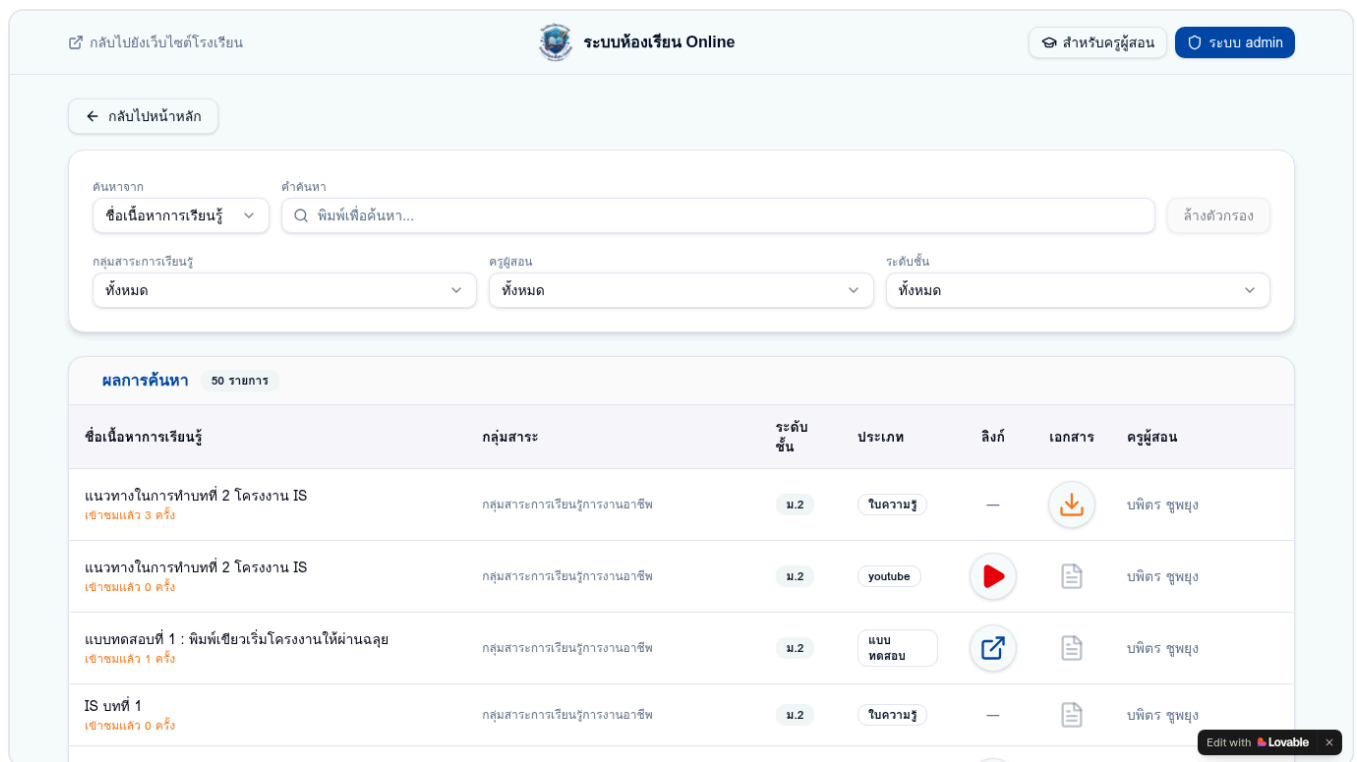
กลับไปยังเว็บไซต์โรงเรียน

ระบบห้องเรียน Online

สำหรับครูผู้สอน

ระบบ admin

กลับไปหน้าหลัก

ค้นหาจาก

ชื่อเนื้อหาการเรียนรู้

คำค้นหา

พิมพ์เพื่อค้นหา...

ล้างตัวกรอง

กลุ่มสาระการเรียนรู้

ทั้งหมด

ครูผู้สอน

ทั้งหมด

ระดับชั้น

ทั้งหมด

ผลการค้นหา 50 รายการ

| ชื่อเนื้อหาการเรียนรู้ | กลุ่มสาระ | ระดับชั้น | ประเภท | ลิงก์ | เอกสาร | ครูผู้สอน |
|---|---|---|---|---|---|---|
| แนวทางในการทำบทที่ 2 โครงงาน IS เข้าชมแล้ว 3 ครั้ง | กลุ่มสาระการเรียนรู้การงานอาชีพ | ม.2 | ใบความรู้ | — | | บพิตร ชูพยุง |
| แนวทางในการทำบทที่ 2 โครงงาน IS เข้าชมแล้ว 0 ครั้ง | กลุ่มสาระการเรียนรู้การงานอาชีพ | ม.2 | youtube | | | บพิตร ชูพยุง |
| แบบทดสอบที่ 1 : พิมพ์เขียวเริ่มโครงงานให้ผ่านฉลุย เข้าชมแล้ว 1 ครั้ง | กลุ่มสาระการเรียนรู้การงานอาชีพ | ม.2 | แบบทดสอบ | | | บพิตร ชูพยุง |
| IS บทที่ 1 เข้าชมแล้ว 0 ครั้ง | กลุ่มสาระการเรียนรู้การงานอาชีพ | ม.2 | ใบความรู้ | — | | บพิตร ชูพยุง |

Edit with Lovable